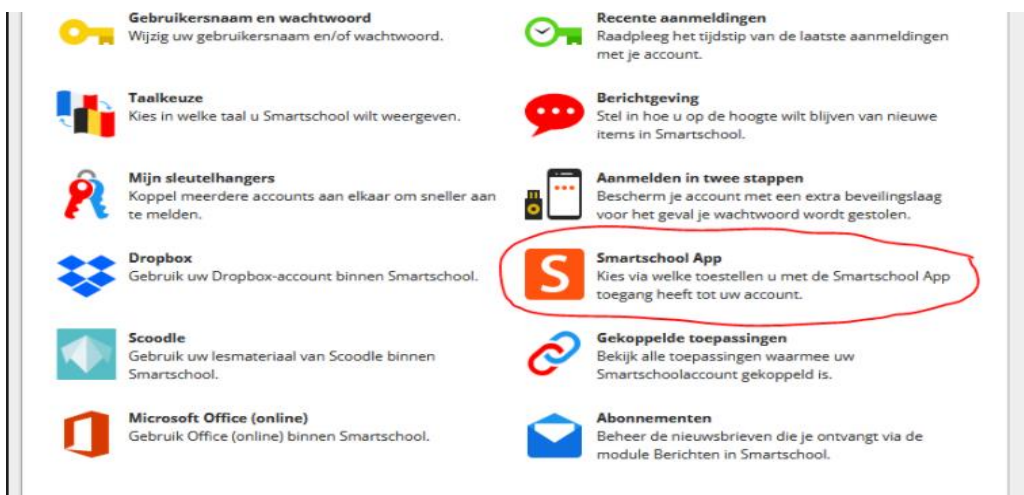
Gebruikersnaam en wachtwoord
Wijzig uw gebruikersnaam en/of wachtwoord.

Recente aanmeldingen
Raadpleeg het tijdstip van de laatste aanmeldingen met je account.

Taalkeuze
Kies in welke taal u Smartschool wilt weergeven.

Berichtgeving
Stel in hoe u op de hoogte wilt blijven van nieuwe items in Smartschool.

Mijn sleutelhangers
Koppel meerdere accounts aan elkaar om sneller aan te melden.

Aanmelden in twee stappen
Bescherm je account met een extra beveiligingslaag voor het geval je wachtwoord wordt gestolen.

Dropbox
Gebruik uw Dropbox-account binnen Smartschool.

S

Smartschool App
Kies via welke toestellen u met de Smartschool App toegang heeft tot uw account.

Scoodle
Gebruik uw lesmateriaal van Scoodle binnen Smartschool.

Gekoppelde toepassingen
Bekijk alle toepassingen waarmee uw Smartschoolaccount gekoppeld is.

Microsoft Office (online)
Gebruik Office (online) binnen Smartschool.

Abonnementen
Beheer de nieuwsbrieven die je ontvangt via de module Berichten in Smartschool.